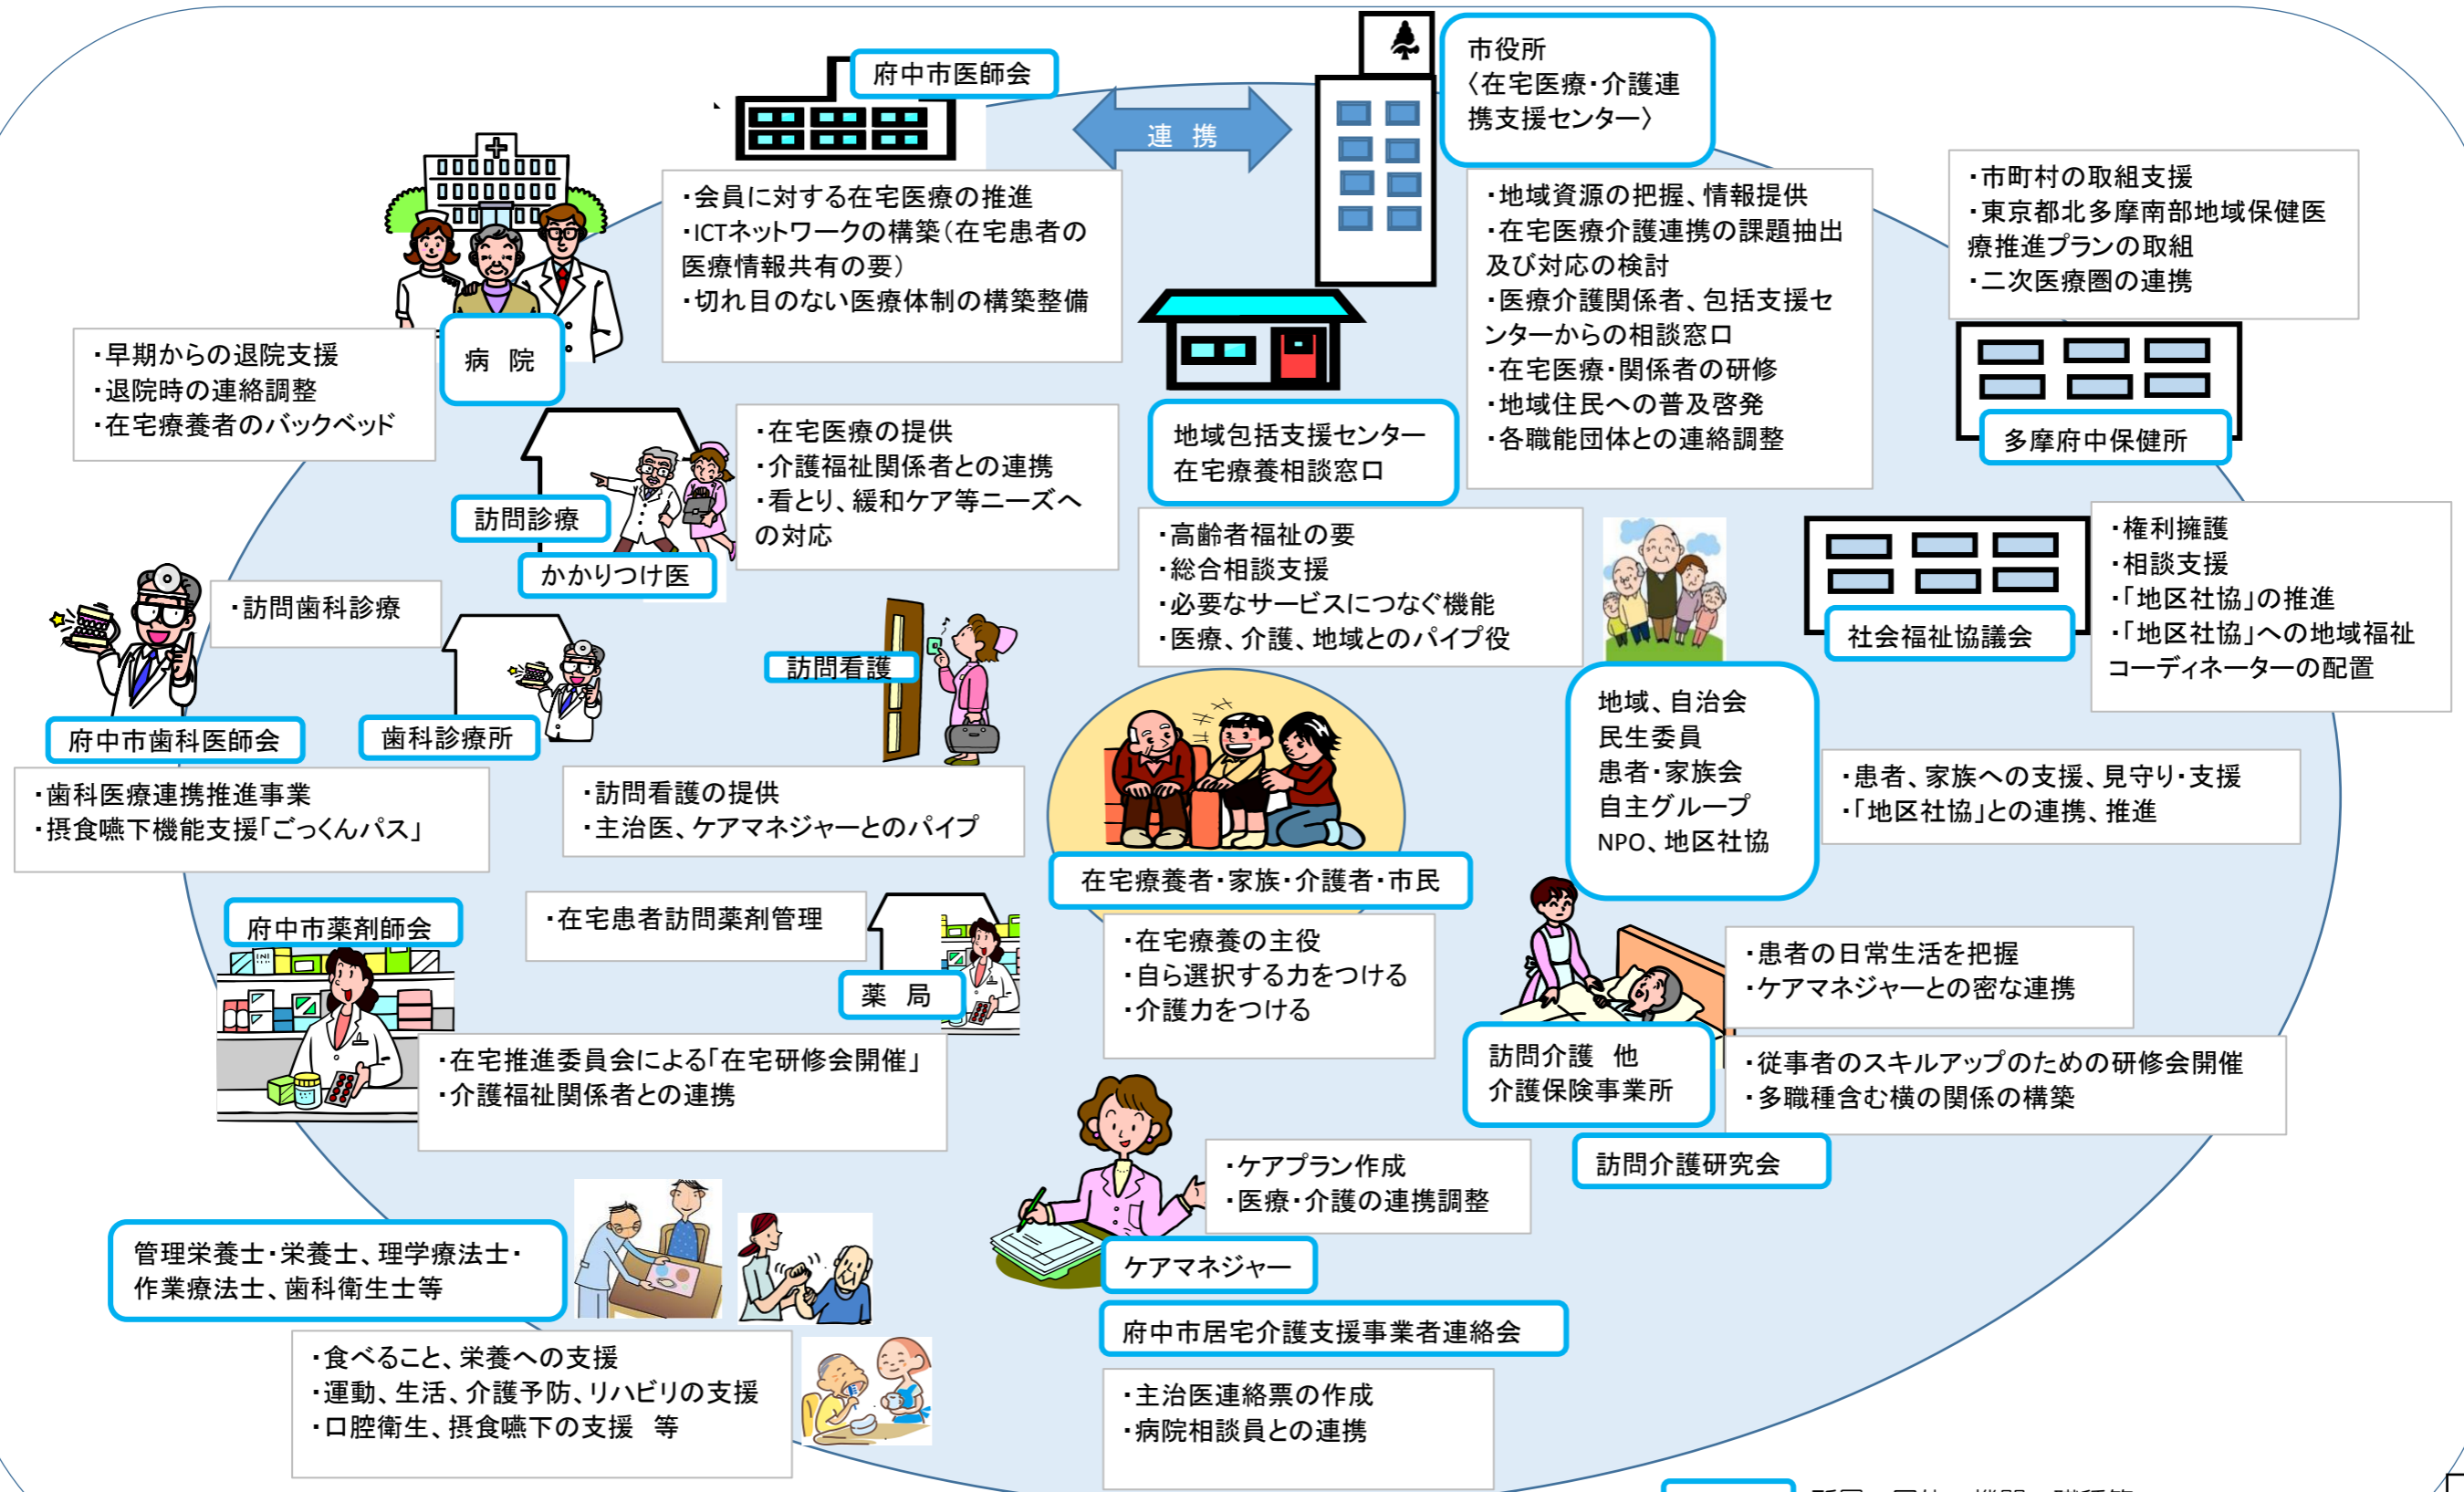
府中市医師会

・会員に対する在宅医療の推進
・ICTネットワークの構築（在宅患者の医療情報共有の要）
・切れ目のない医療体制の構築整備

連 携

市役所
〈在宅医療・介護連携支援センター〉

・地域資源の把握、情報提供
・在宅医療介護連携の課題抽出及び対応の検討
・医療介護関係者、包括支援センターからの相談窓口
・在宅医療・関係者の研修
・地域住民への普及啓発
・各職能団体との連絡調整

・市町村の取組支援
・東京都北多摩南部地域保健医療推進プランの取組
・二次医療圏の連携

多摩府中保健所

病 院

・早期からの退院支援
・退院時の連絡調整
・在宅療養者のバックベッド

訪問診療

かかりつけ医

・在宅医療の提供
・介護福祉関係者との連携
・看とり、緩和ケア等ニーズへの対応

地域包括支援センター
在宅療養相談窓口

・高齢者福祉の要
・総合相談支援
・必要なサービスにつなぐ機能
・医療、介護、地域とのパイプ役

社会福祉協議会

・権利擁護
・相談支援
・「地区社協」の推進
・「地区社協」への地域福祉コーディネーターの配置

・訪問歯科診療

府中市歯科医師会

歯科診療所

・歯科医療連携推進事業
・摂食嚥下機能支援「ごっくんパス」

訪問看護

・訪問看護の提供
・主治医、ケアマネジャーとのパイプ

地域、自治会
民生委員
患者・家族会
自主グループ
NPO、地区社協

・患者、家族への支援、見守り・支援
・「地区社協」との連携、推進

在宅療養者・家族・介護者・市民

・在宅療養の主役
・自ら選択する力をつける
・介護力をつける

府中市薬剤師会

・在宅患者訪問薬剤管理

薬 局

・在宅推進委員会による「在宅研修会開催」
・介護福祉関係者との連携

・患者の日常生活を把握
・ケアマネジャーとの密な連携

訪問介護 他
介護保険事業所

・従事者のスキルアップのための研修会開催
・多職種含む横の関係の構築

訪問介護研究会

・ケアプラン作成
・医療・介護の連携調整

ケアマネジャー

府中市居宅介護支援事業者連絡会

・主治医連絡票の作成
・病院相談員との連携

管理栄養士・栄養士、理学療法士・作業療法士、歯科衛生士等

・食べること、栄養への支援
・運動、生活、介護予防、リハビリの支援
・口腔衛生、摂食嚥下の支援 等

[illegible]